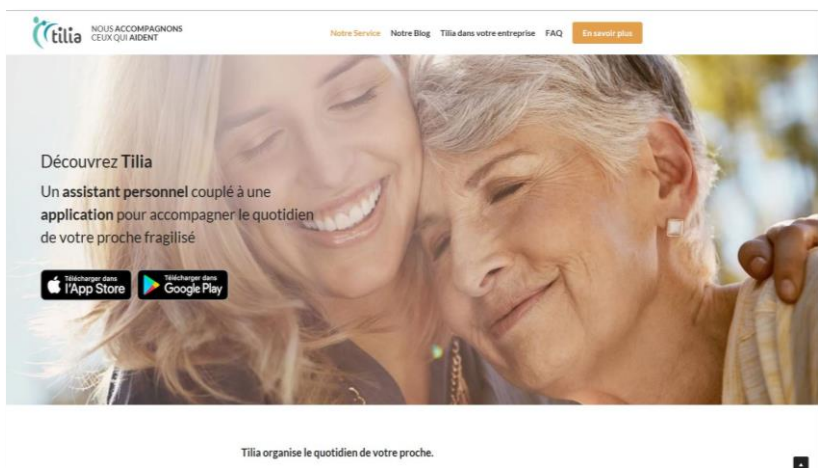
tilia NOUS ACCOMPAGNONS CEUX QUI AIDENT

Notre Service Notre Blog Tilia dans votre entreprise FAQ En savoir plus

Découvrez Tilia

Un assistant personnel couplé à une application pour accompagner le quotidien de votre proche fragilisé

Télécharger dans l'App Store

Télécharger dans Google Play

Tilia organise le quotidien de votre proche.